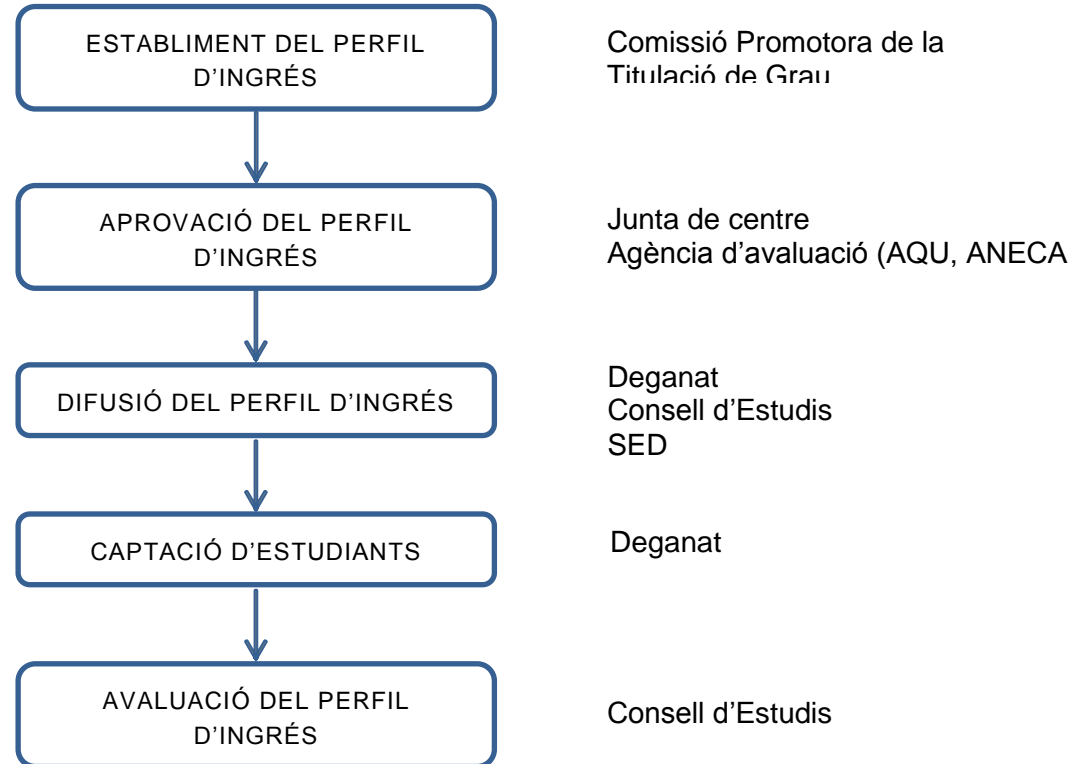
ESTABLIMENT DEL PERFIL D'INGRÉS

Comissió Promotora de la Titulació de Grau

APROVACIÓ DEL PERFIL D'INGRÉS

Junta de centre
Agència d'avaluació (AQU, ANECA

DIFUSIÓ DEL PERFIL D'INGRÉS

Deganat
Consell d'Estudis
SED

CAPTACIÓ D'ESTUDIANTS

Deganat

AVALUACIÓ DEL PERFIL D'INGRÉS

Consell d'Estudis